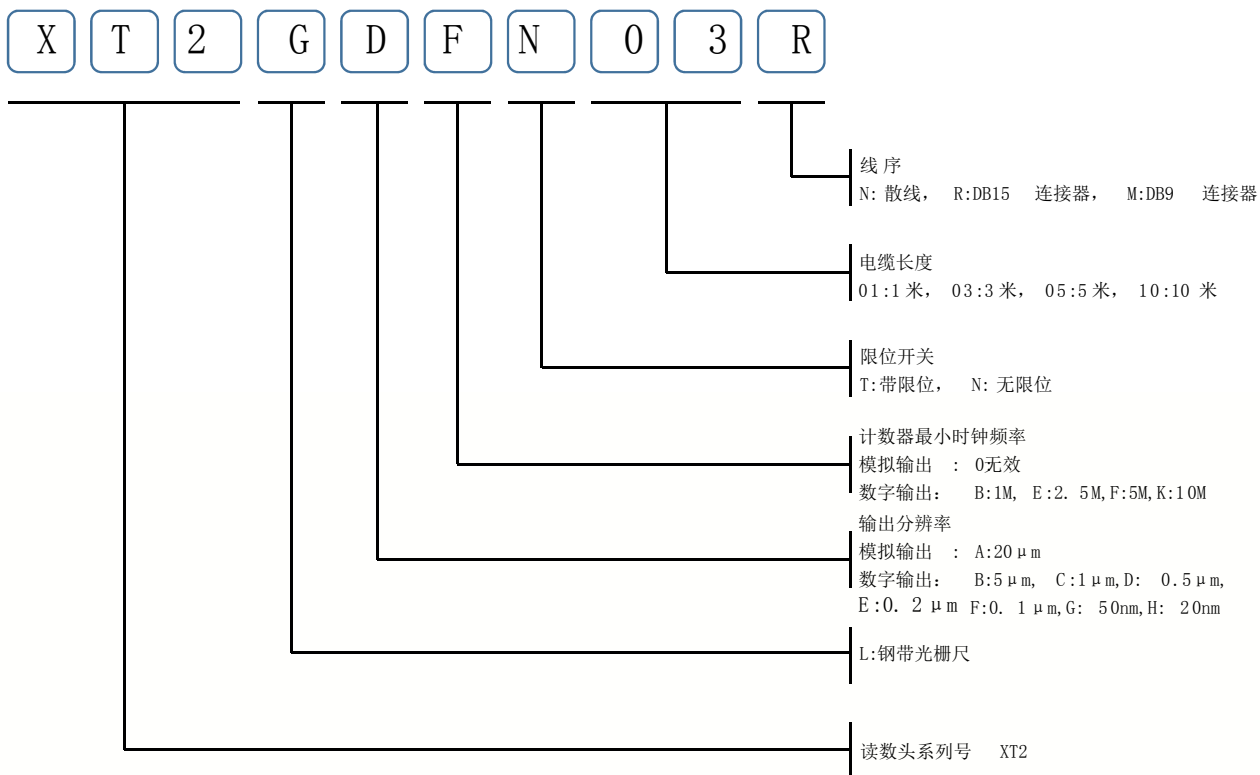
X T 2 G D F N 0 3 R

线 序
N: 散线， R:DB15 连接器， M:DB9 连接器

电缆长度
01:1 米， 03:3 米， 05:5 米， 10:10 米

限位开关
T:带限位， N: 无限位

计数器最小时钟频率
模拟输出 : 0无效
数字输出： B:1M, E:2. 5M,F:5M,K:10M

输出分辨率
模拟输出 : A:20μm
数字输出： B:5μm, C:1μm,D: 0.5μm,
E:0. 2μm F:0. 1μm,G: 50nm,H: 20nm

L:钢带光栅尺

读数头系列号 XT2